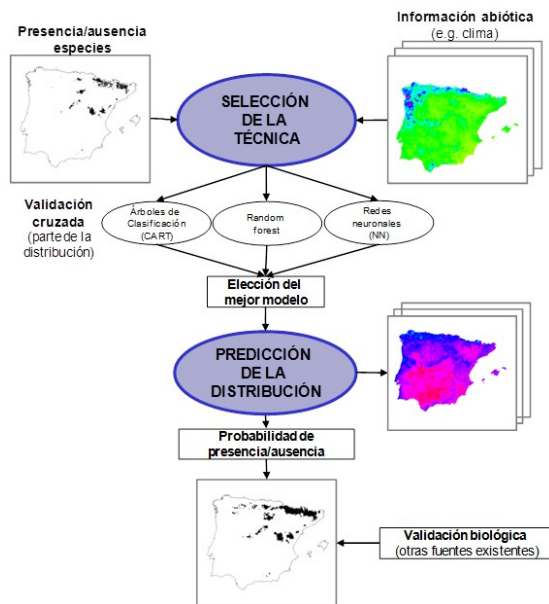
Presencia/ausencia especies

Información abiótica
(e.g. clima)

SELECCIÓN DE LA TÉCNICA

Validación cruzada
(parte de la distribución)

Árboles de Clasificación (CART)

Random forest

Redes neuronales (NN)

Elección del mejor modelo

PREDICCIÓN DE LA DISTRIBUCIÓN

Probabilidad de presencia/ausencia

Validación biológica
(otras fuentes existentes)